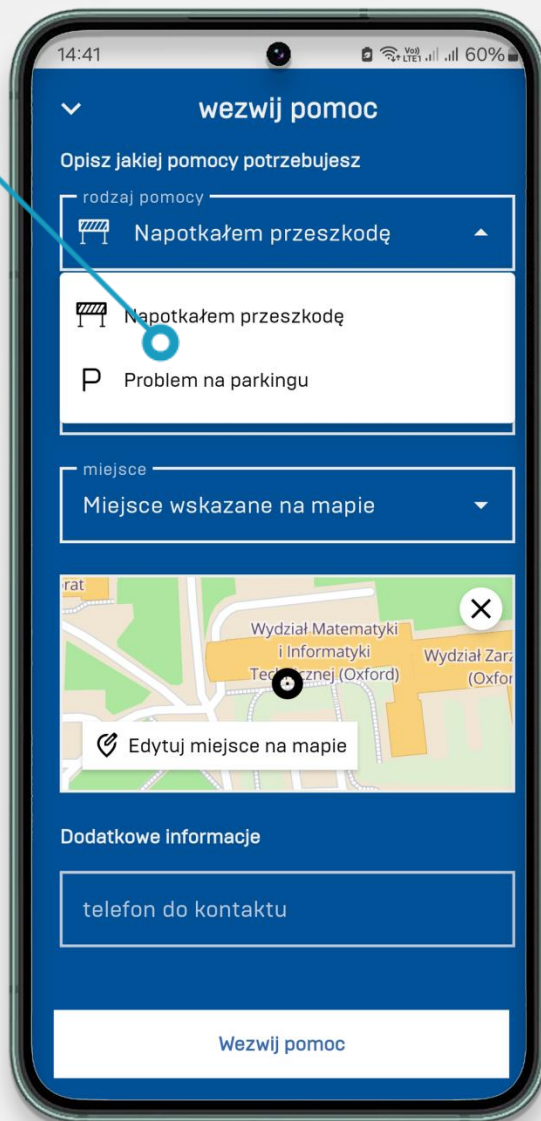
14:41 60%

wezwij pomoc

Opisz jakiej pomocy potrzebujesz

rodzaj pomocy

Napotkałem przeszkodę

Napotkałem przeszkodę

P Problem na parkingu

miejsce

Miejsce wskazane na mapie

rat

Wydział Matematyki i Informatyki Tec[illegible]znej (Oxford)

Wydział Zarz (Oxfor

Edytuj miejsce na mapie

Dodatkowe informacje

telefon do kontaktu

Wezwij pomoc